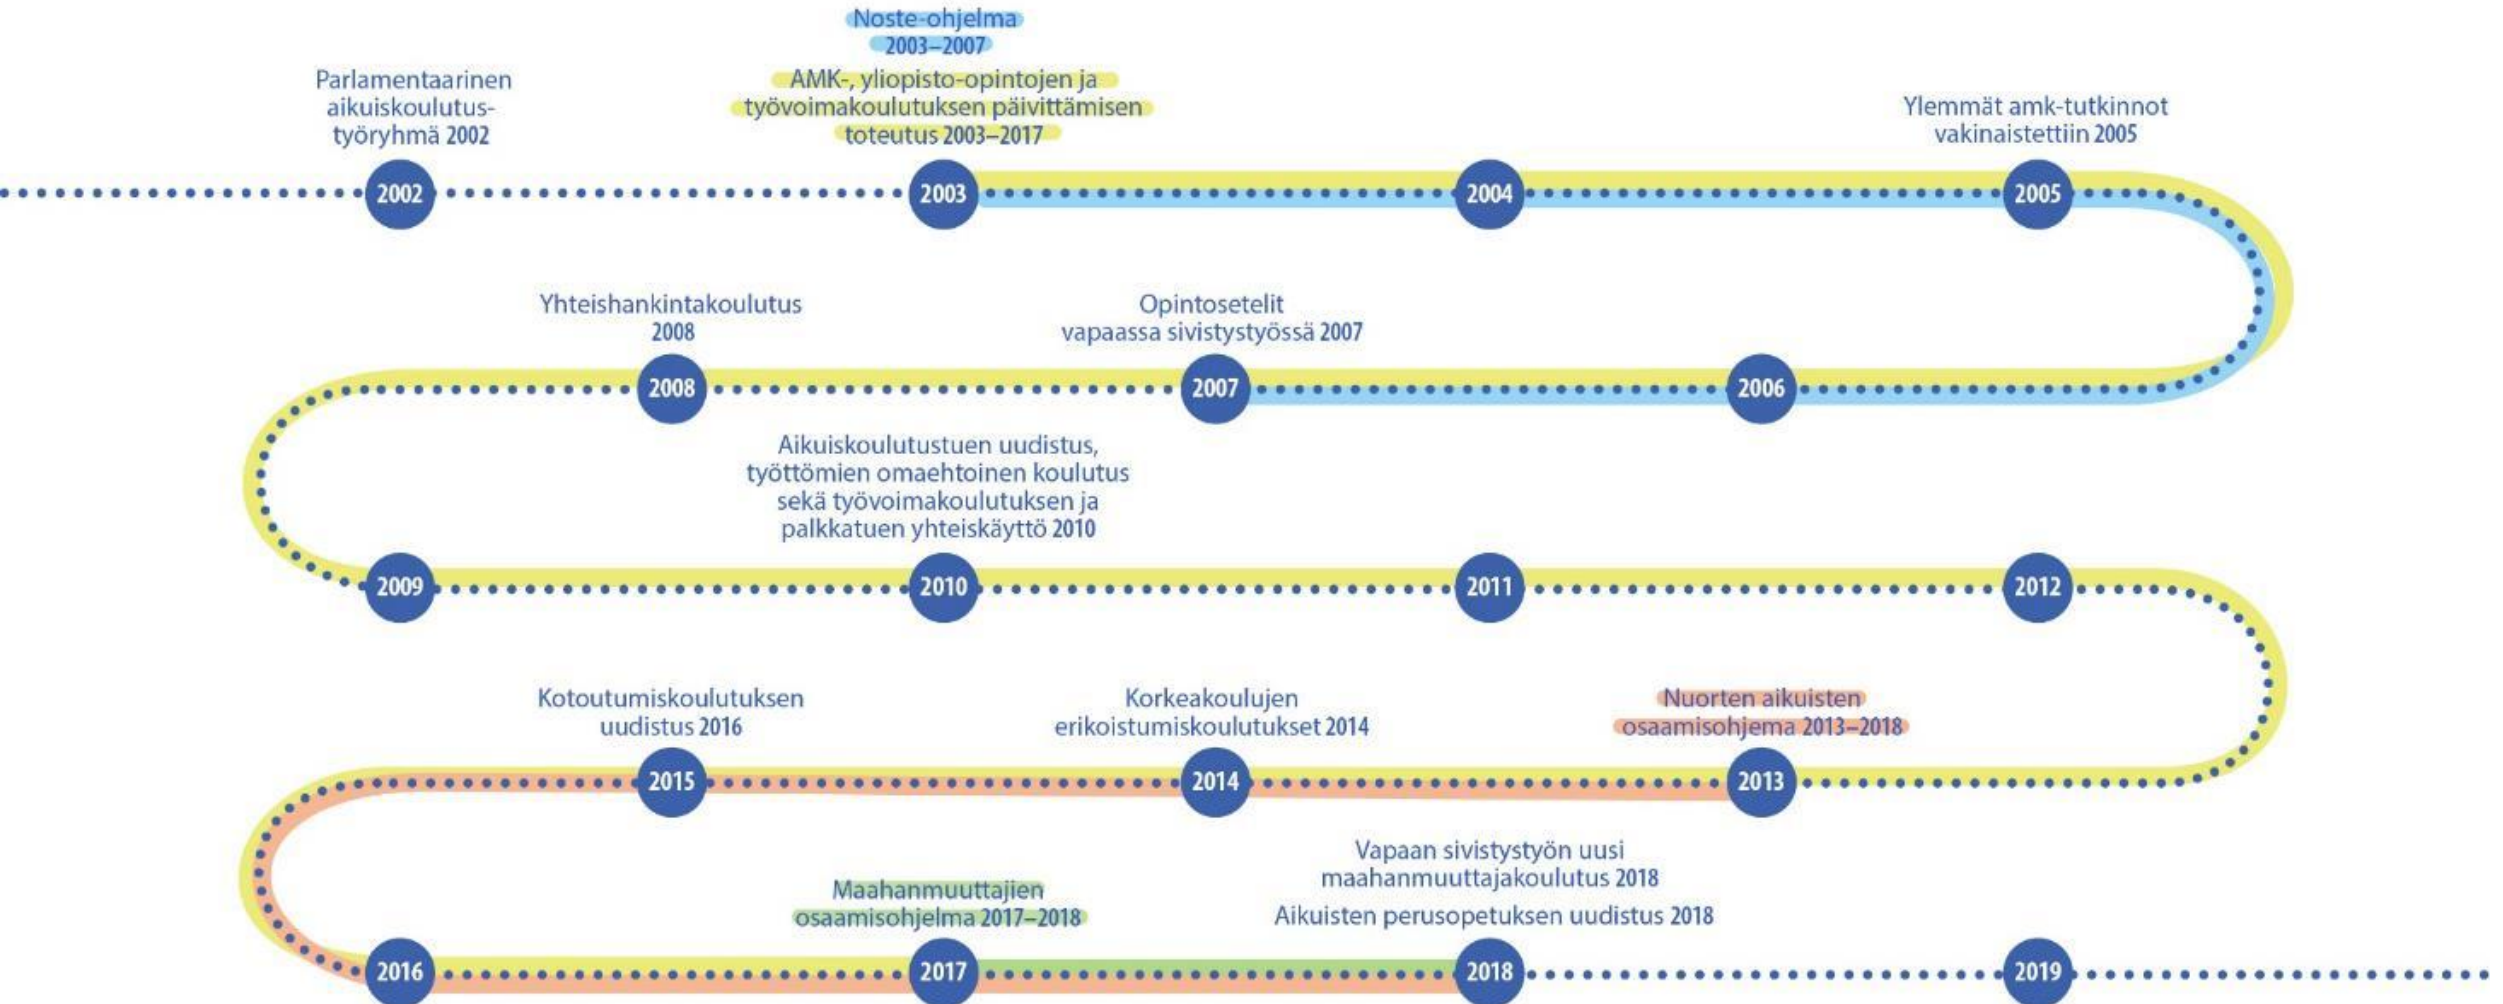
Noste-ohjelma 2003–2007

Parlamentaarinen aikuiskoulutus-työryhmä 2002

AMK-, yliopisto-opintojen ja työvoimakoulutuksen päivittämisen toteutus 2003–2017

Ylemmät amk-tutkinnot vakinaistettiin 2005

2002

2003

2004

2005

Yhteishankintakoulutus 2008

Opintosetelit vapaassa sivistystyössä 2007

2008

2007

2006

Aikuiskoulutustuen uudistus, työttömien omaehtoinen koulutus sekä työvoimakoulutuksen ja palkkatuen yhteiskäyttö 2010

2009

2010

2011

2012

Kotoutumiskoulutuksen uudistus 2016

Korkeakoulujen erikoistumiskoulutukset 2014

Nuorten aikuisten osaamisohjema 2013–2018

2015

2014

2013

Vapaan sivistystyön uusi maahanmuuttajakoulutus 2018

Maahanmuuttajien osaamisohjelma 2017–2018

Aikuisten perusopetuksen uudistus 2018

2016

2017

2018

2019